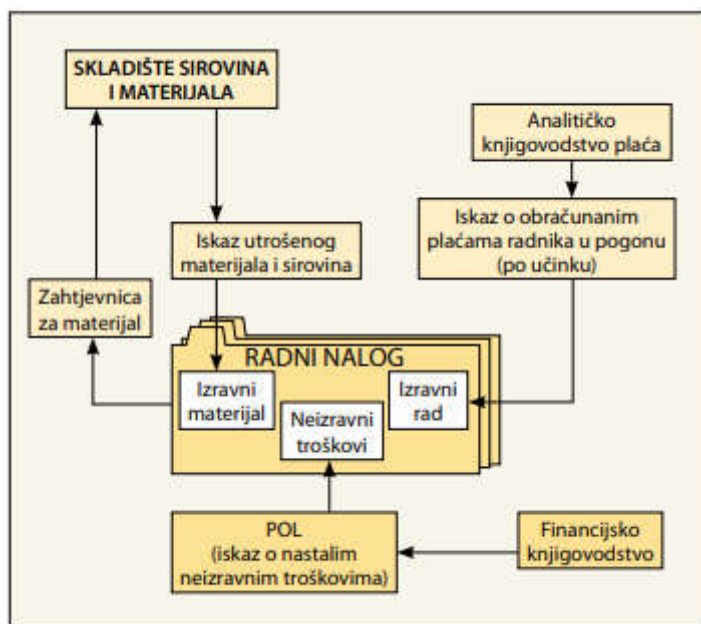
SKLADIŠTE SIROVINA I MATERIJALA

Analitičko knjigovodstvo plaća

Iskaz utrošenog materijala i sirovina

Iskaz o obračunanim plaćama radnika u pogonu (po učinku)

Zahtjevnica za materijal

RADNI NALOG

Izravni materijal

Neizravni troškovi

Izravni rad

POL (iskaz o nastalim neizravnim troškovima)

Financijsko knjigovodstvo